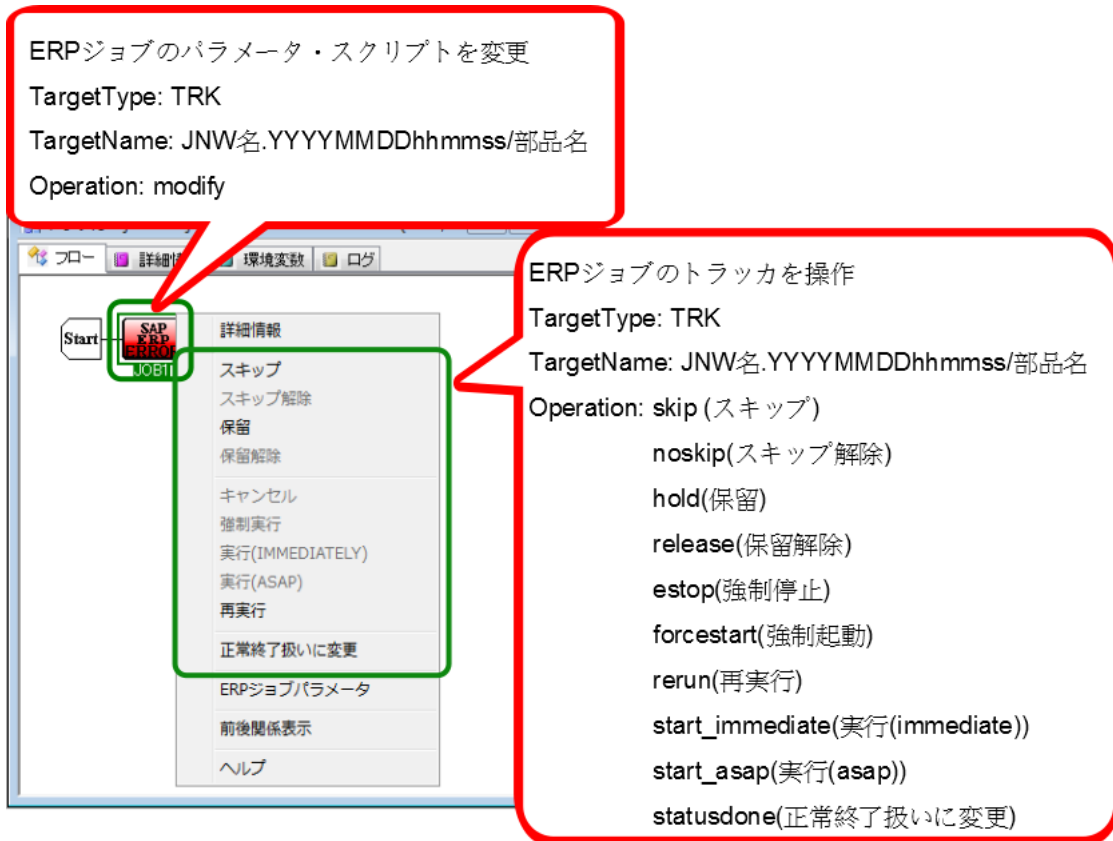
ERPジョブのパラメータ・スクリプトを変更
TargetType: TRK
TargetName: JNW名.YYYYMMDDhhmmss/部品名
Operation: modify

フロー
詳細情
環境変数
ログ

Start
SAP ERP ERROR
JOB1

詳細情報
スキップ
スキップ解除
保留
保留解除
キャンセル
強制実行
実行(IMMEDIATELY)
実行(ASAP)
再実行
正常終了扱いに変更
ERPジョブパラメータ
前後関係表示
ヘルプ

ERPジョブのトラッカを操作
TargetType: TRK
TargetName: JNW名.YYYYMMDDhhmmss/部品名
Operation: skip (スキップ)
noskip(スキップ解除)
hold(保留)
release(保留解除)
estop(強制停止)
forcestart(強制起動)
rerun(再実行)
start_immediate(実行(immediate))
start_asap(実行(asap))
statusdone(正常終了扱いに変更)